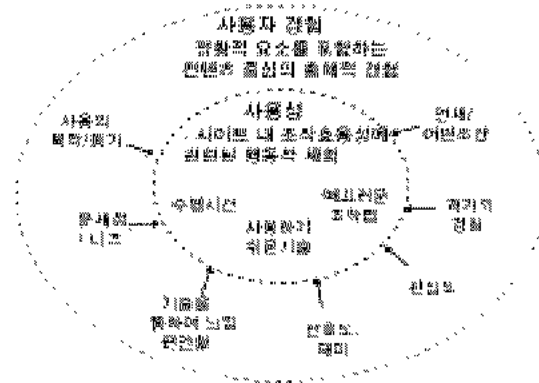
사용자 경험
제품의 요소를 포함하는
인간과 컴퓨터의 총체적 경험

사용성
사이트 내 조작요소 상에서
일어나는 행동적 체험

사용의
재미/즐기기

안내/
어포던스

수행시간

에러처리
회복률

감각적
경험

문제점
나눔

사용자의
작업기능

신뢰도

기능을
통하여 느낀
만족도

만족도
재미

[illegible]